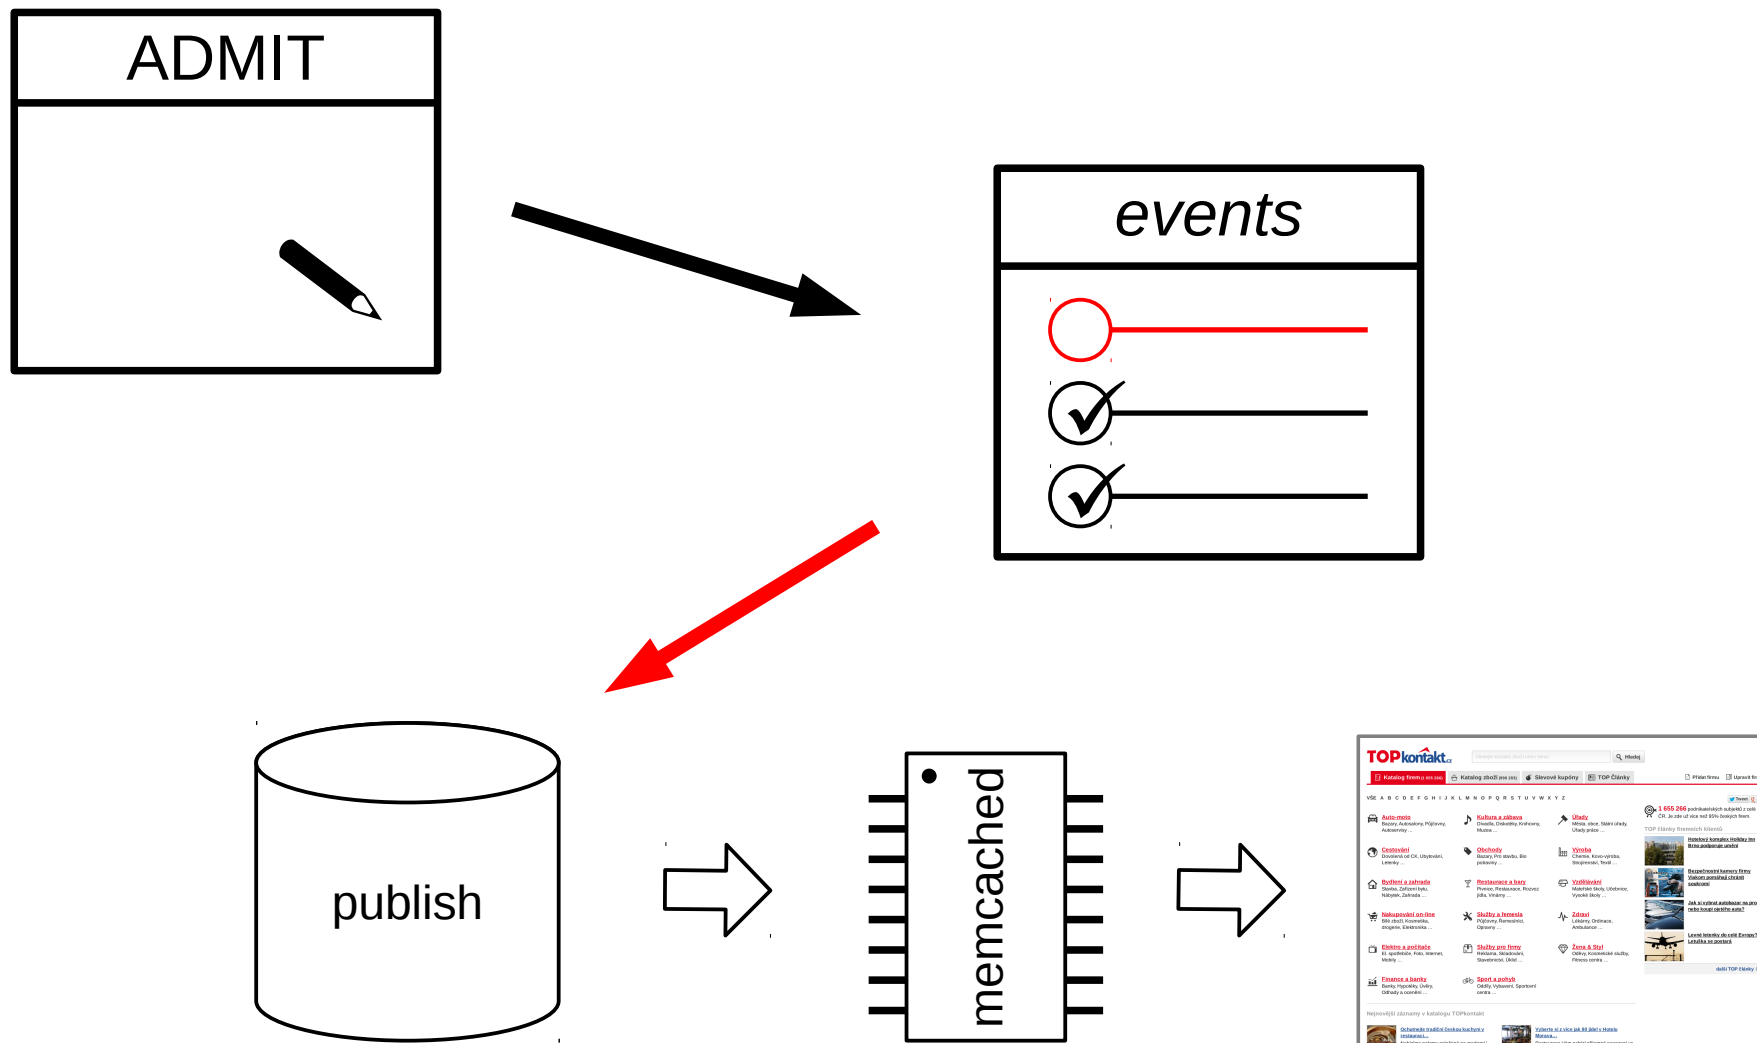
ADMIT

events

publish

memcached

TOPkontakt.cz

Katalog firem | Katalog zboží | Slevové kupóny | TOP Články

Hledej

VŠE A B C D E F G H I J K L M N O P Q R S T U V W X Y Z

Auto-moto
Kultura a zábava
Úřady
Cestování
Obchody
Výroba
Bydlení a zahrada
Restaurace a bary
Vzdělávání
Nakupování on-line
Služby a řemesla
Zdraví
Elektro a počítače
Služby pro firmy
Žena a Styl
Finance a banky
Sport a pohyb

1 655 266

TOP články firemních klientů

Nejnovější záznamy v katalogu TOPkontakt